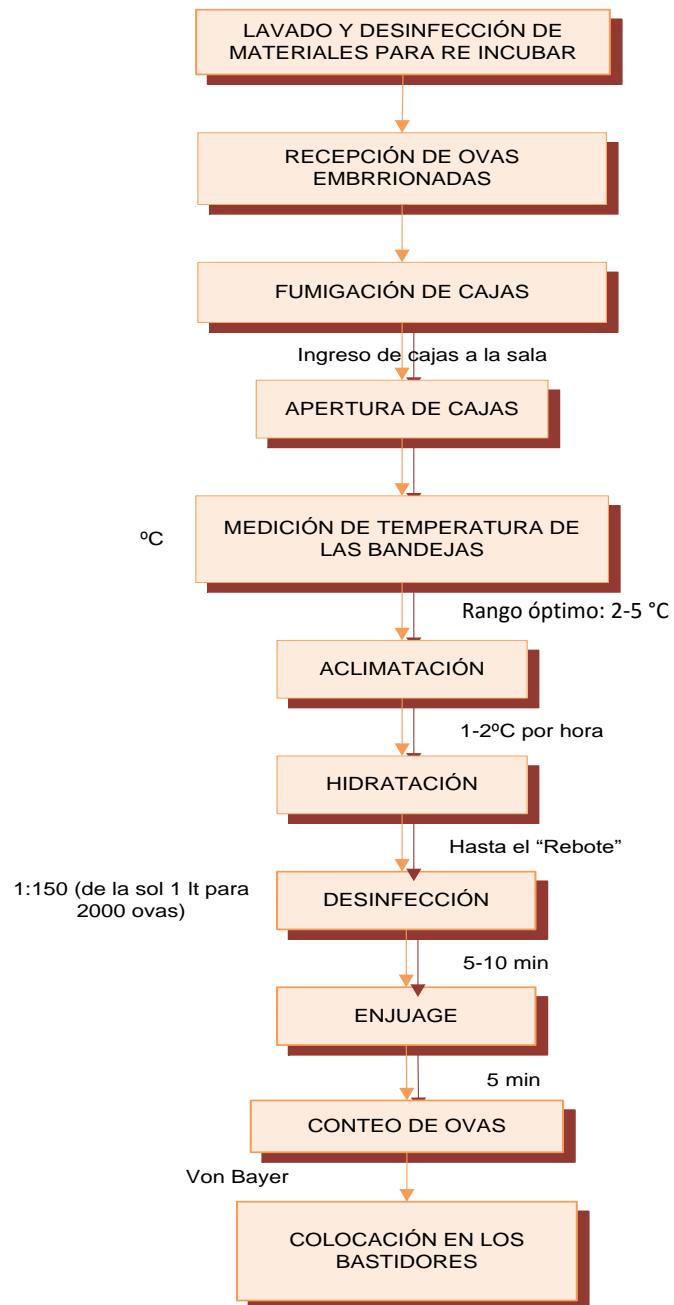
LAVADO Y DESINFECCIÓN DE MATERIALES PARA RE INCUBAR

RECEPCIÓN DE OVAS EMBRRIONADAS

FUMIGACIÓN DE CAJAS

Ingreso de cajas a la sala

APERTURA DE CAJAS

ºC

MEDICIÓN DE TEMPERATURA DE LAS BANDEJAS

Rango óptimo: 2-5 °C

ACLIMATACIÓN

1-2ºC por hora

HIDRATACIÓN

Hasta el "Rebote"

1:150 (de la sol 1 lt para 2000 ovas)

DESINFECCIÓN

5-10 min

ENJUAGE

5 min

CONTEO DE OVAS

Von Bayer

COLOCACIÓN EN LOS BASTIDORES